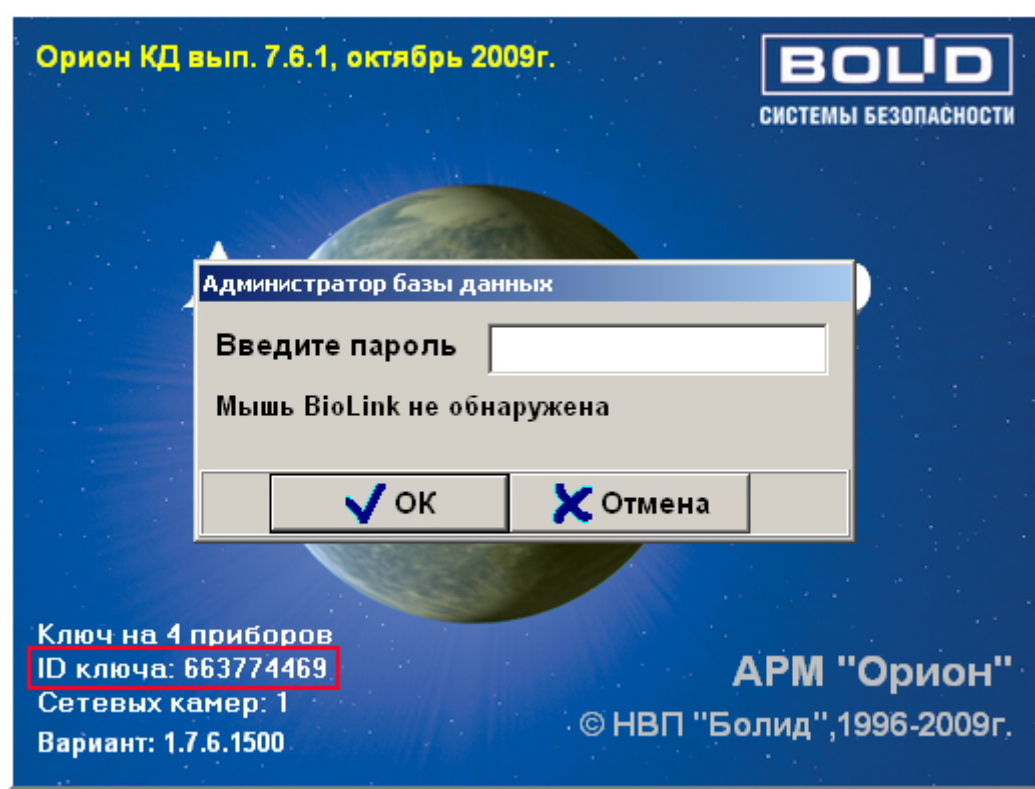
Орион КД вып. 7.6.1, октябрь 2009г.

BOLID
СИСТЕМЫ БЕЗОПАСНОСТИ

Администратор базы данных

Введите пароль

Мышь BioLink не обнаружена

OK
Отмена

Ключ на 4 приборов
ID ключа: 663774469
Сетевых камер: 1
Вариант: 1.7.6.1500

АРМ "Орион"
© НВП "Болид",1996-2009г.